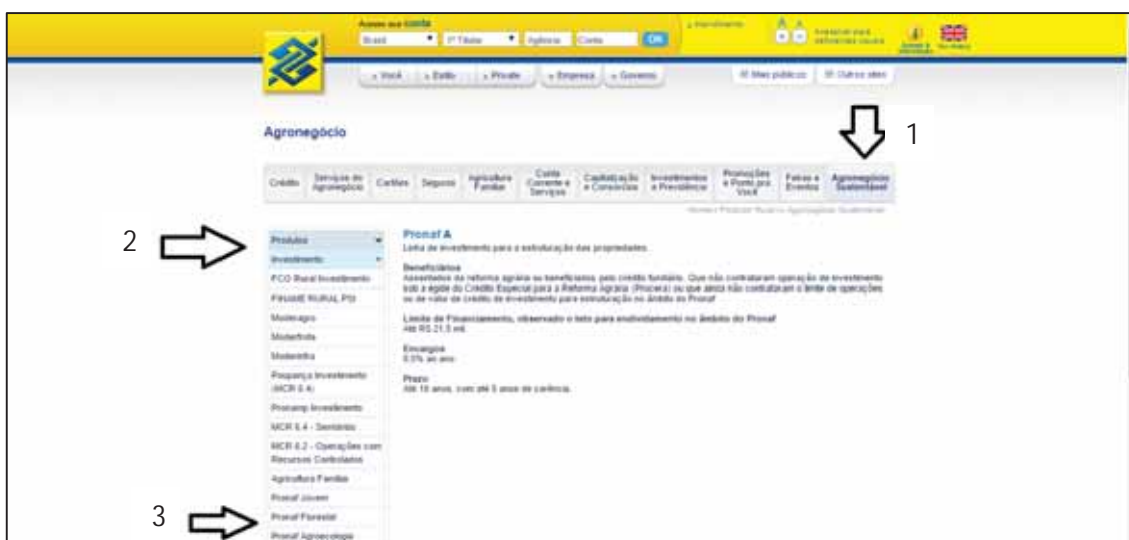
Acesse sua conta
Brasil
1º Titular
Agência
Conta
OK
Atendimento
A A
Acessível para deficientes visuais
» Você
» Estilo
» Private
» Empresa
» Governo
Mais públicos
Outros sites

Agronegócio

1

| Crédito | Serviços do Agronegócio | Cartões | Seguros | Agricultura Familiar | Conta Corrente e Serviços | Capitalização e Consórcios | Investimentos e Previdência | Promoções e Ponto pra Você | Feiras e Eventos | Agronegócio Sustentável |
|---|---|---|---|---|---|---|---|---|---|---|

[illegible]

2

Produtos
Investimento
FCO Rural Investimento
FINAME RURAL PSI
Moderagro
Moderfrota
Moderinfra
Poupança Investimento (MCR 6.4)
Procap Investimento
MCR 6.4 - Semiárido
MCR 6.2 - Operações com Recursos Controlados
Agricultura Familiar
Pronaf Jovem
Pronaf Florestal
Pronaf Agroecologia

3

Pronaf A
Linha de investimento para a estruturação das propriedades.

Beneficiários
Assentados da reforma agrária ou beneficiários pelo crédito fundiário. Que não contrataram operação de investimento sob a égide do Crédito Especial para a Reforma Agrária (Procera) ou que ainda não contrataram o limite de operações ou de valor de crédito de investimento para estruturação no âmbito do Pronaf.

Limite de Financiamento, observado o teto para endividamento no âmbito do Pronaf
Até R$ 21,5 mil.

Encargos
0,5% ao ano.

Prazo
Até 10 anos, com até 5 anos de carência.